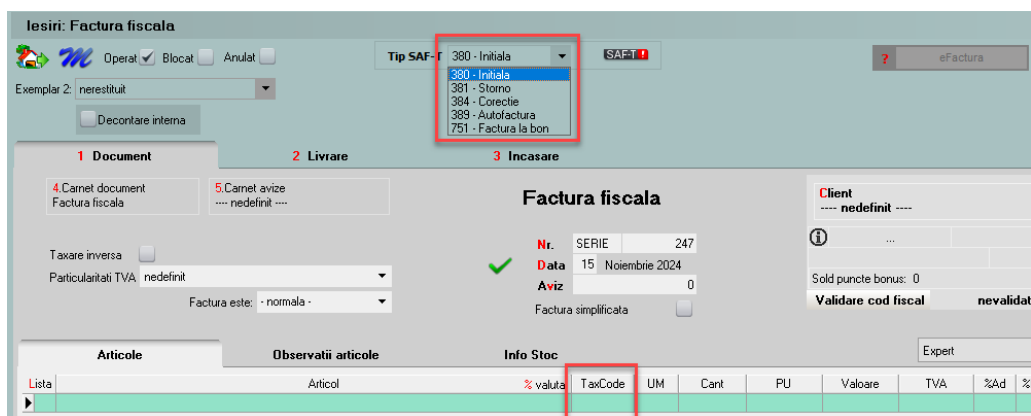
Iesiri: Factura fiscala

Operat ✓ Blocat Anulat

Tip SAF-T 380 - Initiala

380 - Initiala
381 - Storno
384 - Corectie
389 - Autofactura
751 - Factura la bon

SAF-T !

? eFactura

Exemplar 2: nerestituit

Decontare interna

1 Document

2 Livrare

3 Incasare

4.Carnet document
Factura fiscala

5.Carnet avize
---- nedefinit ----

Factura fiscala

Client
---- nedefinit ----

...

Taxare inversa

Particularitati TVA nedefinit

Factura este: - normala -

Nr. SERIE 247

Data 15 Noiembrie 2024

Aviz 0

Factura simplificata

Sold puncte bonus: 0

Validare cod fiscal nevalidat

Articole

Observatii articole

Info Stoc

Expert

| Lista | Articol | % valuta | TaxCode | UM | Cant | PU | Valoare | TVA | %Ad | % |
|---|---|---|---|---|---|---|---|---|---|---|
| ▶ | | | | | | | | | | |